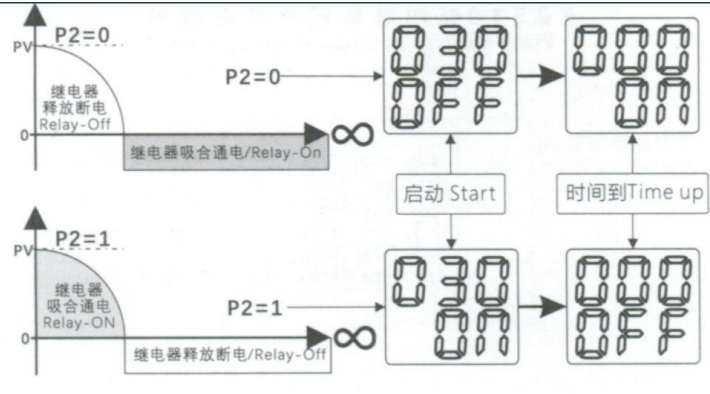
P2=0
PV
继电器
释放断电
Relay-Off
0
继电器吸合通电/Relay-On
$\infty$
P2=0
030
OFF
000
ON
启动 Start
时间到Time up
P2=1
PV
继电器
吸合通电
Relay-ON
0
继电器释放断电/Relay-Off
$\infty$
P2=1
030
ON
000
OFF